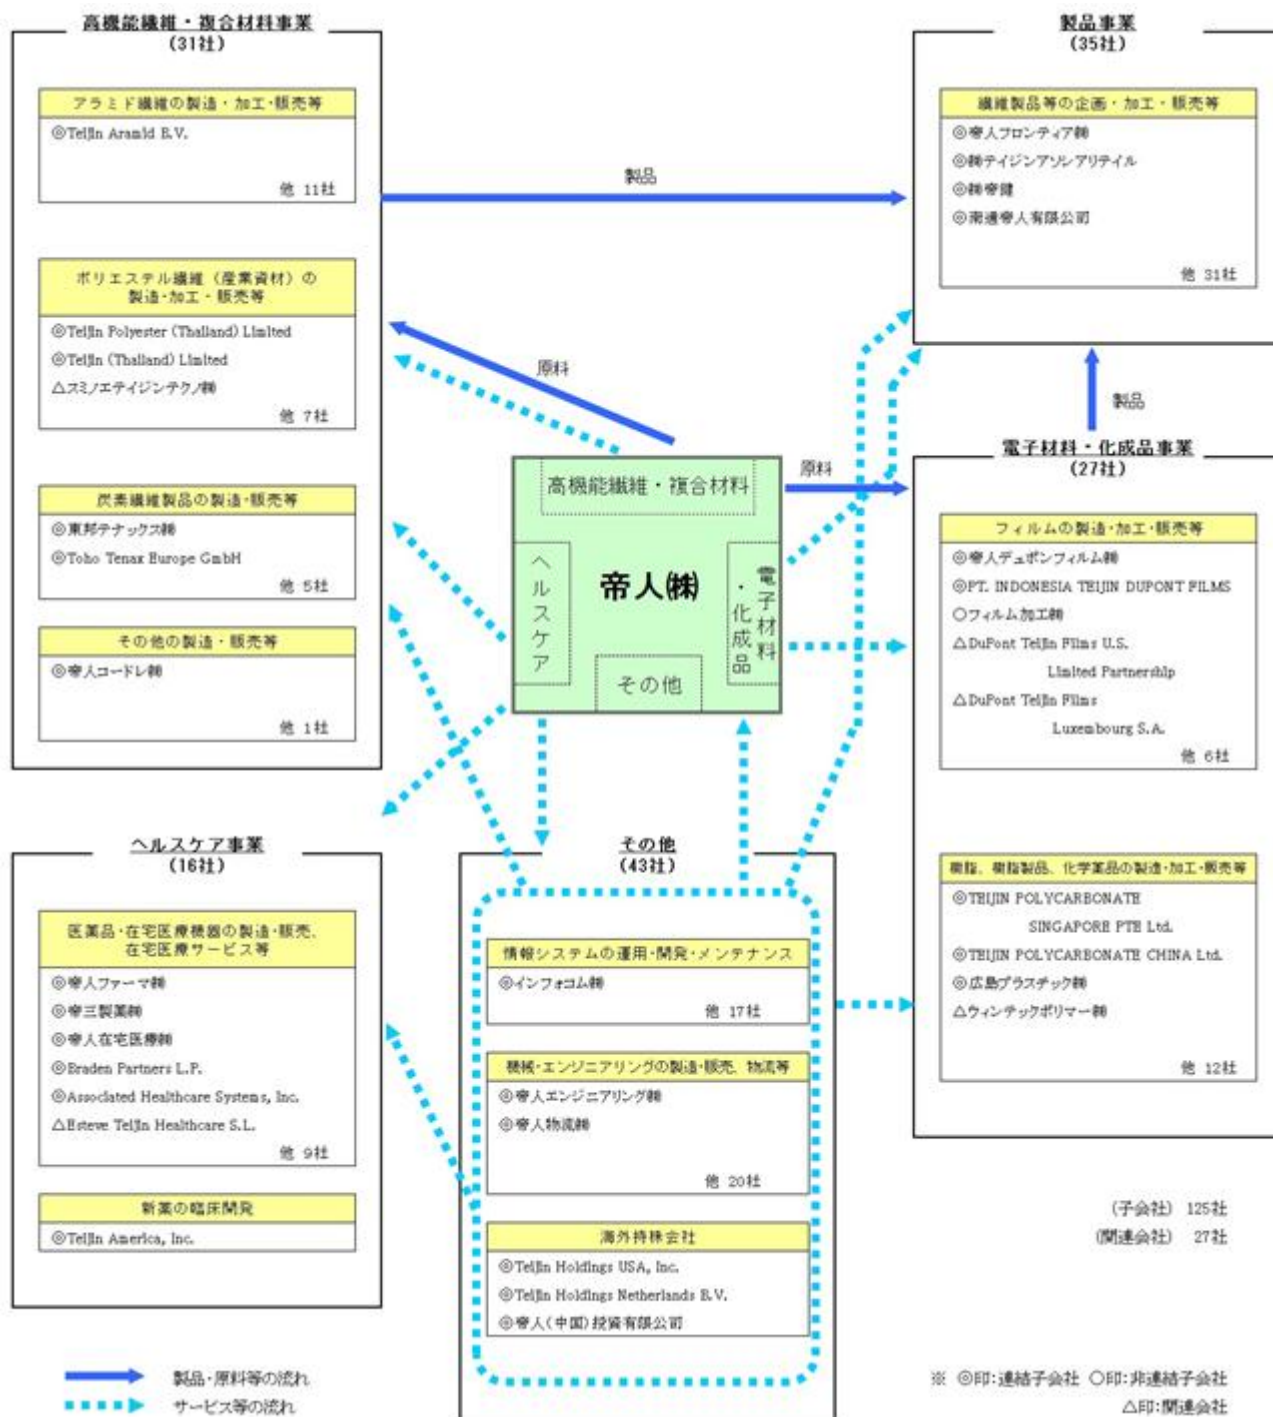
高機能繊維・複合材料事業
(31社)

アラミド繊維の製造・加工・販売等
◎Teijin Aramid B.V.
他 11社

ポリエステル繊維（産業資材）の製造・加工・販売等
◎Teijin Polyester (Thailand) Limited
◎Teijin (Thailand) Limited
△スミノエテイジンテクノ㈱
他 7社

炭素繊維製品の製造・販売等
◎東邦テナックス㈱
◎Toho Tenax Europe GmbH
他 5社

その他の製造・販売等
◎帝人コードレ㈱
他 1社

製品事業
(35社)

繊維製品等の企画・加工・販売等
◎帝人フロンティア㈱
◎㈱テイジンアソシアリテイル
◎㈱帝健
◎南通帝人有限公司
他 31社

製品

原料

製品

高機能繊維・複合材料

ヘルスケア

帝人㈱

電子材料・化成品

その他

原料

電子材料・化成品事業
(27社)

フィルムの製造・加工・販売等
◎帝人デュポンフィルム㈱
◎PT. INDONESIA TEIJIN DUPONT FILMS
○フィルム加工㈱
△DuPont Teijin Films U.S. Limited Partnership
△DuPont Teijin Films Luxembourg S.A.
他 6社

樹脂、樹脂製品、化学薬品の製造・加工・販売等
◎TEIJIN POLYCARBONATE SINGAPORE PTE Ltd.
◎TEIJIN POLYCARBONATE CHINA Ltd.
◎広島プラスチック㈱
△ウィンテックポリマー㈱
他 12社

ヘルスケア事業
(16社)

医薬品・在宅医療機器の製造・販売、在宅医療サービス等
◎帝人ファーマ㈱
◎帝三製薬㈱
◎帝人在宅医療㈱
◎Braden Partners L.P.
◎Associated Healthcare Systems, Inc.
△Esteve Teijin Healthcare S.L.
他 9社

新薬の臨床開発
◎Teijin America, Inc.

その他
(43社)

情報システムの運用・開発・メンテナンス
◎インフォコム㈱
他 17社

機械・エンジニアリングの製造・販売、物流等
◎帝人エンジニアリング㈱
◎帝人物流㈱
他 20社

海外持株会社
◎Teijin Holdings USA, Inc.
◎Teijin Holdings Netherlands B.V.
◎帝人(中国)投資有限公司

(子会社) 125社
(関連会社) 27社

製品・原料等の流れ
サービス等の流れ

※ ◎印:連結子会社 ○印:非連結子会社
△印:関連会社